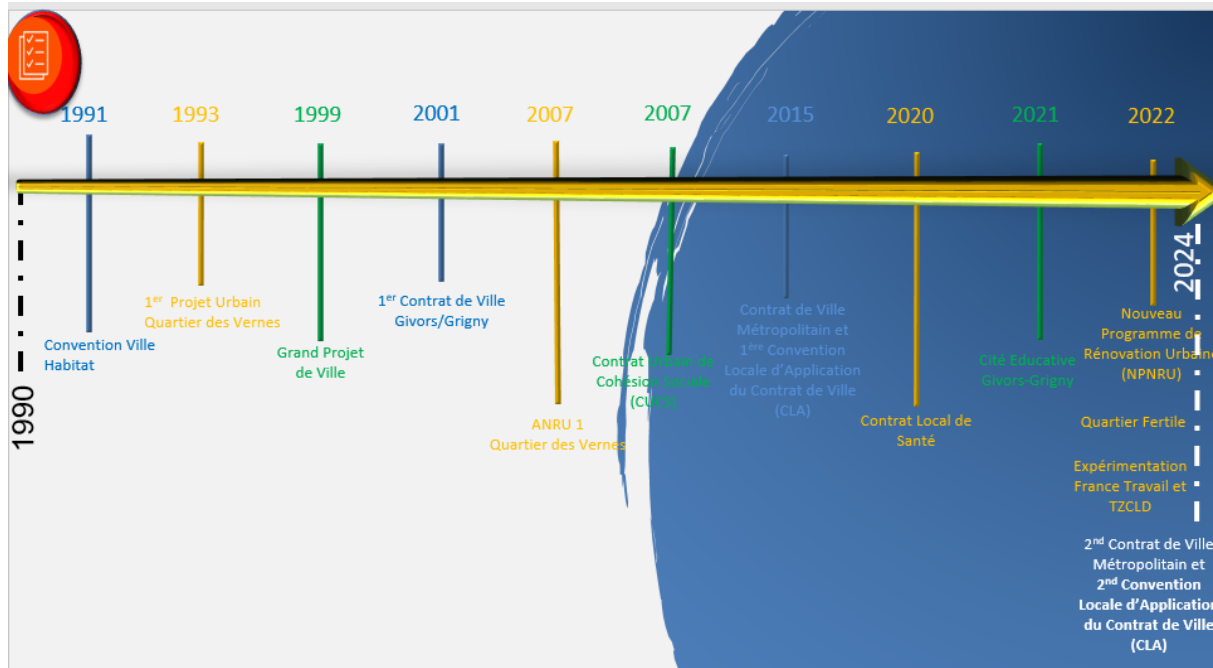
1991
1993
1999
2001
2007
2007
2015
2020
2021
2022

1990

Convention Ville Habitat

$1^{er}$ Projet Urbain Quartier des Vernes

Grand Projet de Ville

$1^{er}$ Contrat de Ville Givors/Grigny

ANRU 1 Quartier des Vernes

Contrat Urbain de Cohésion Sociale (CUCS)

Contrat de Ville Métropolitain et $1^{ère}$ Convention Locale d'Application du Contrat de Ville (CLA)

Contrat Local de Santé

Cité Educative Givors-Grigny

2024

Nouveau Programme de Rénovation Urbaine (NPNRU)

Quartier Fertile

Expérimentation France Travail et TZCLD

$2^{nd}$ Contrat de Ville Métropolitain et $2^{nd}$ Convention Locale d'Application du Contrat de Ville (CLA)